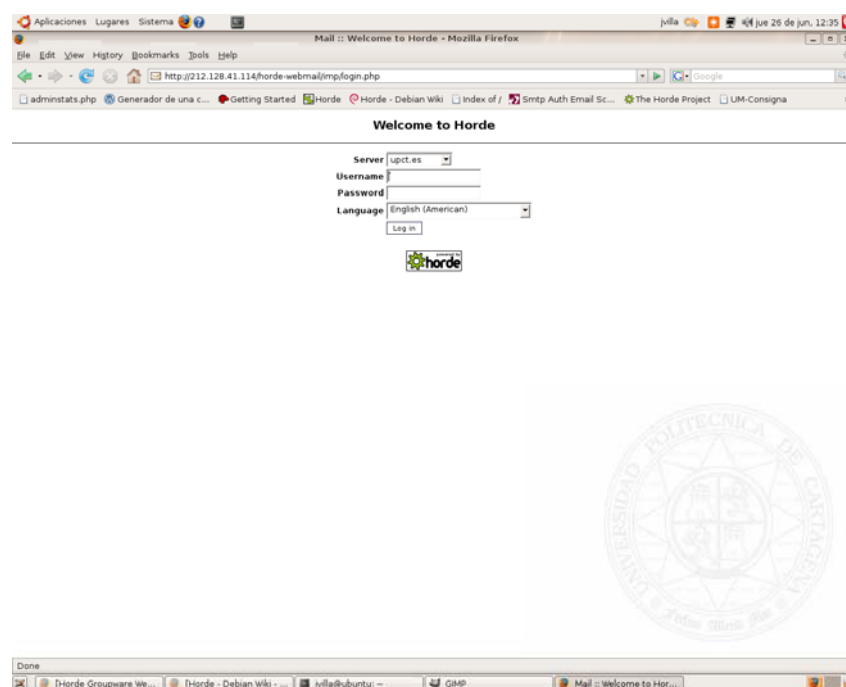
Aplicaciones Lugares Sistema

jvilla jue 26 de jun, 12:35

Mail :: Welcome to Horde - Mozilla Firefox

File Edit View History Bookmarks Tools Help

http://212.128.41.114/horde-webmail/imp/login.php

Google

adminstats.php Generador de una c... Getting Started Horde Horde - Debian Wiki Index of / Smtp Auth Email Sc... The Horde Project UM-Consigna

Welcome to Horde

Server upct.es

Username

Password

Language English (American)

Log in

powered by horde

UNIVERSIDAD POLITECNICA DE CARTAGENA

Done

[Horde Groupware We... [Horde - Debian Wiki - ... jvilla@ubuntu: ~ GIMP Mail :: Welcome to Hor...